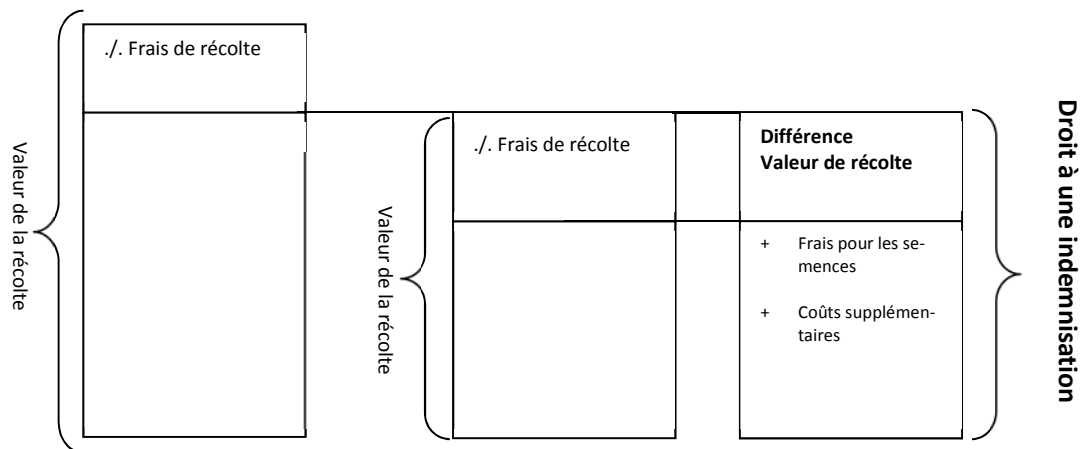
./. Frais de récolte

Valeur de la récolte

./. Frais de récolte

Valeur de la récolte

**Différence**
**Valeur de récolte**

+ Frais pour les semences

+ Coûts supplémentaires

**Droit à une indemnisation**